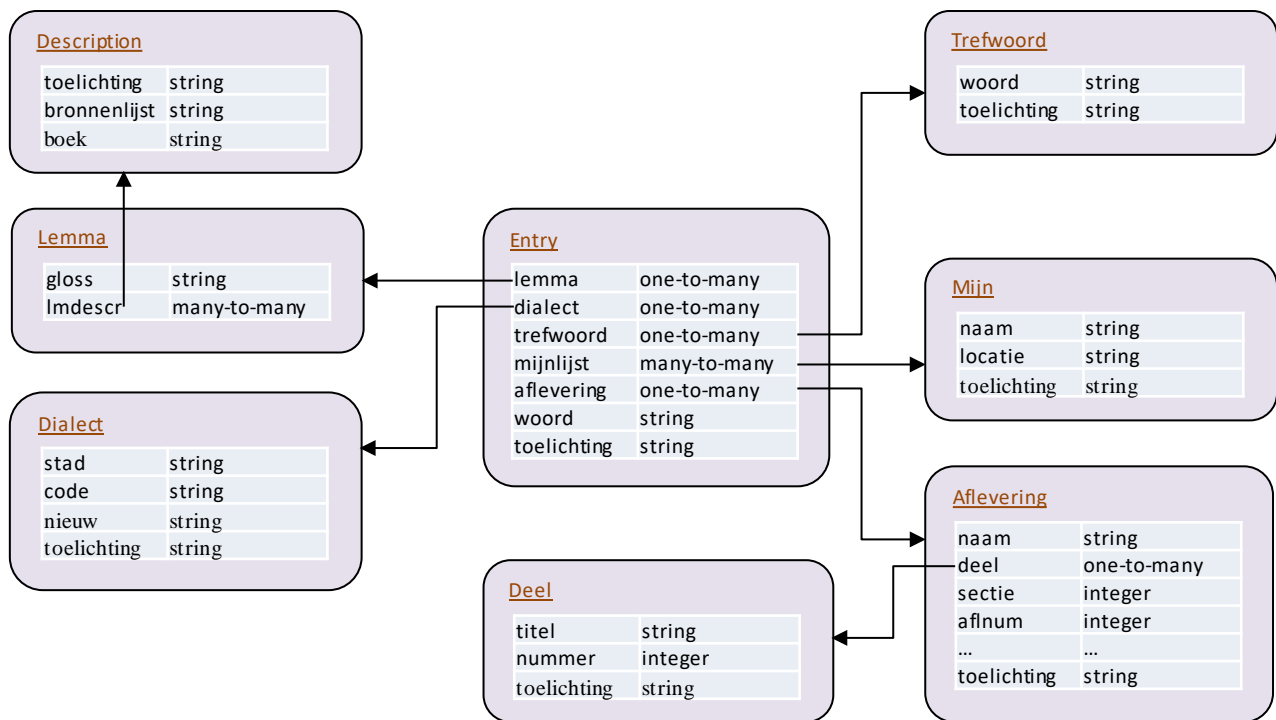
Description

| toelichting | string |
|---|---|
| bronnenlijst | string |
| boek | string |

Lemma

| gloss | string |
|---|---|
| lmdescr | many-to-many |

Dialect

| stad | string |
|---|---|
| code | string |
| nieuw | string |
| toelichting | string |

Entry

| lemma | one-to-many |
|---|---|
| dialect | one-to-many |
| trefwoord | one-to-many |
| mijnlijst | many-to-many |
| aflevering | one-to-many |
| woord | string |
| toelichting | string |

Deel

| titel | string |
|---|---|
| nummer | integer |
| toelichting | string |

Trefwoord

| woord | string |
|---|---|
| toelichting | string |

Mijn

| naam | string |
|---|---|
| locatie | string |
| toelichting | string |

Aflevering

| naam | string |
|---|---|
| deel | one-to-many |
| sectie | integer |
| aflnum | integer |
| ... | ... |
| toelichting | string |